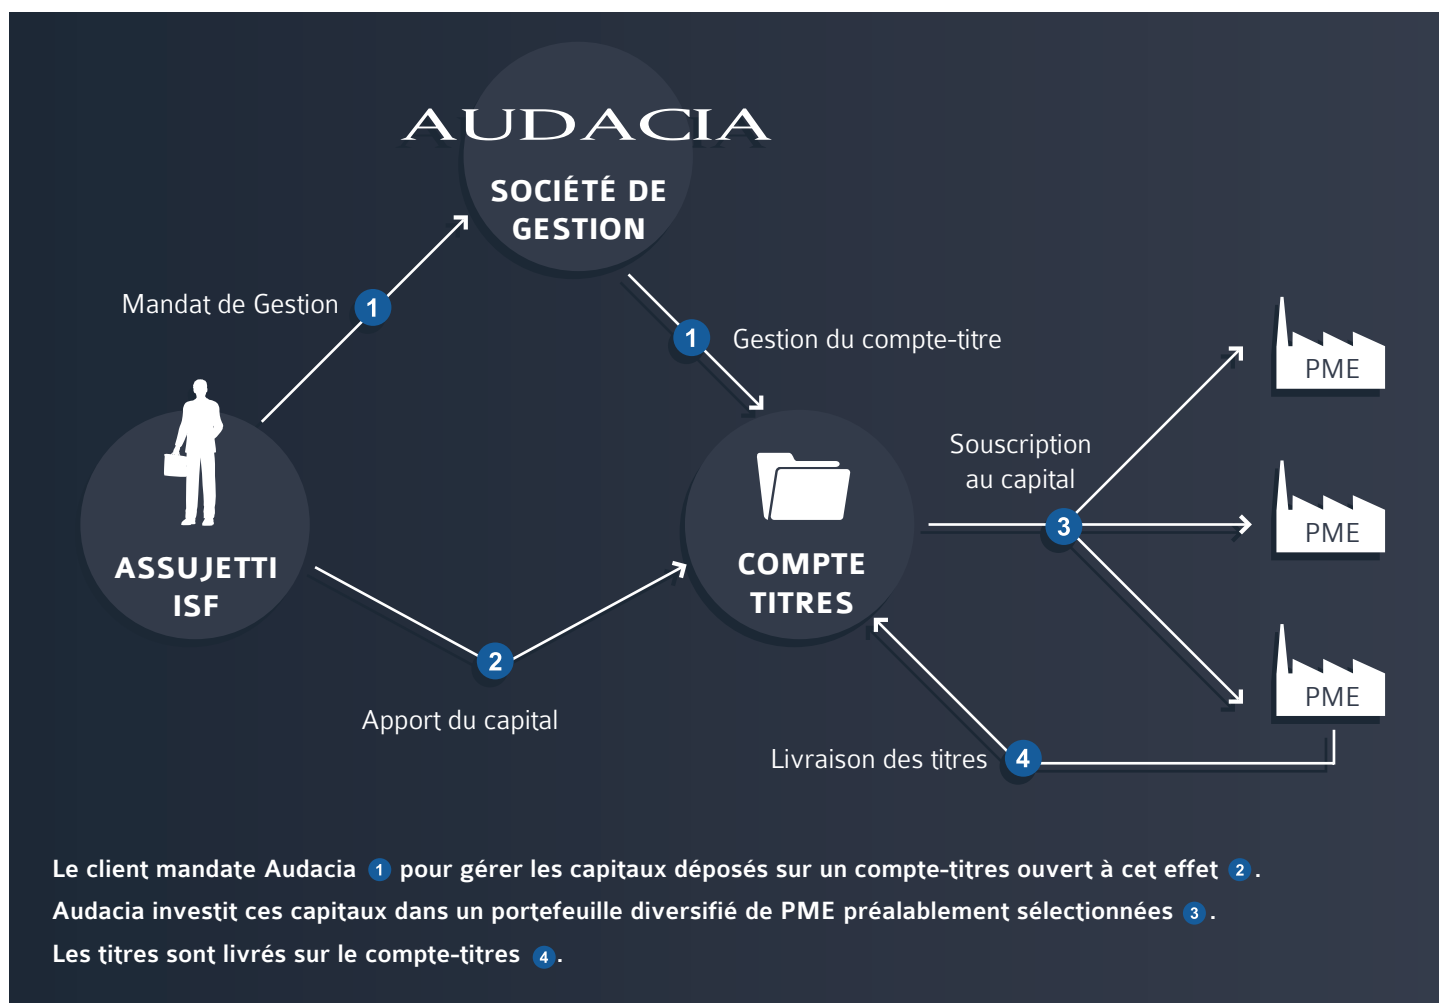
AUDACIA

SOCIÉTÉ DE GESTION

Mandat de Gestion 1

1 Gestion du compte-titre

ASSUJETTI ISF

COMPTE TITRES

Souscription au capital

3

PME

PME

PME

2

Apport du capital

Livraison des titres 4

Le client mandate Audacia 1 pour gérer les capitaux déposés sur un compte-titres ouvert à cet effet 2.

Audacia investit ces capitaux dans un portefeuille diversifié de PME préalablement sélectionnées 3.

Les titres sont livrés sur le compte-titres 4.